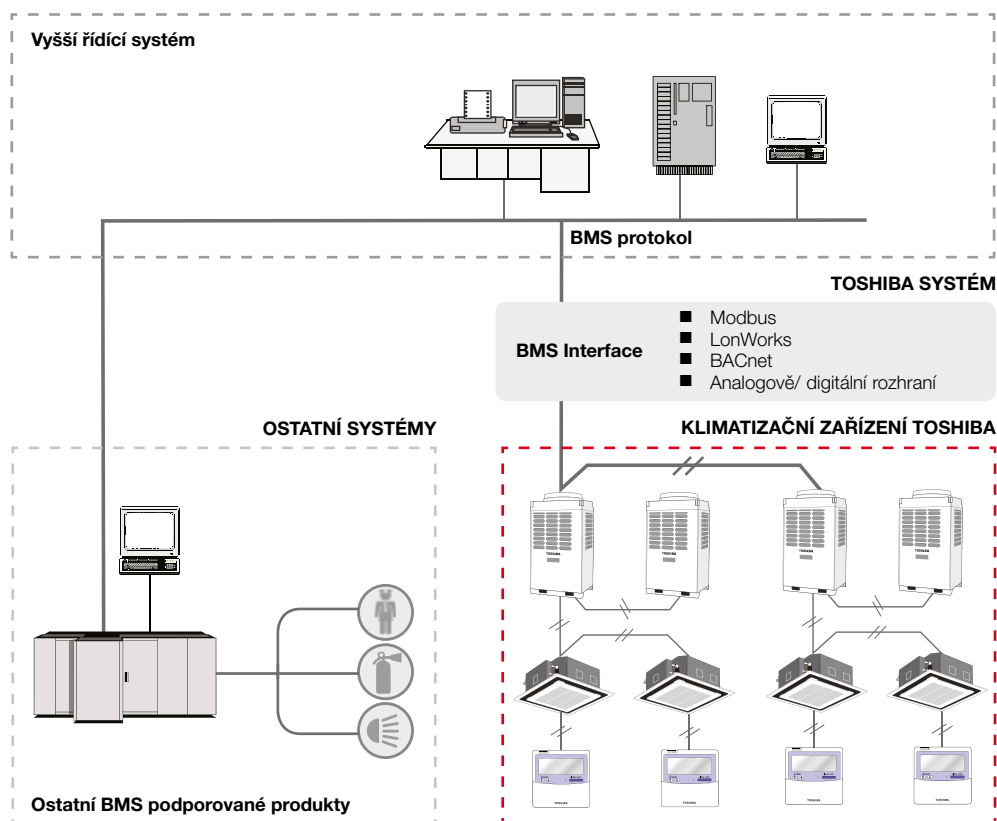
Vyšší řídící systém

BMS protokol

TOSHIBA SYSTÉM

BMS Interface

- Modbus
- LonWorks
- BACnet
- Analogově/ digitální rozhraní

OSTATNÍ SYSTÉMY

KLIMATIZAČNÍ ZAŘÍZENÍ TOSHIBA

Ostatní BMS podporované produkty